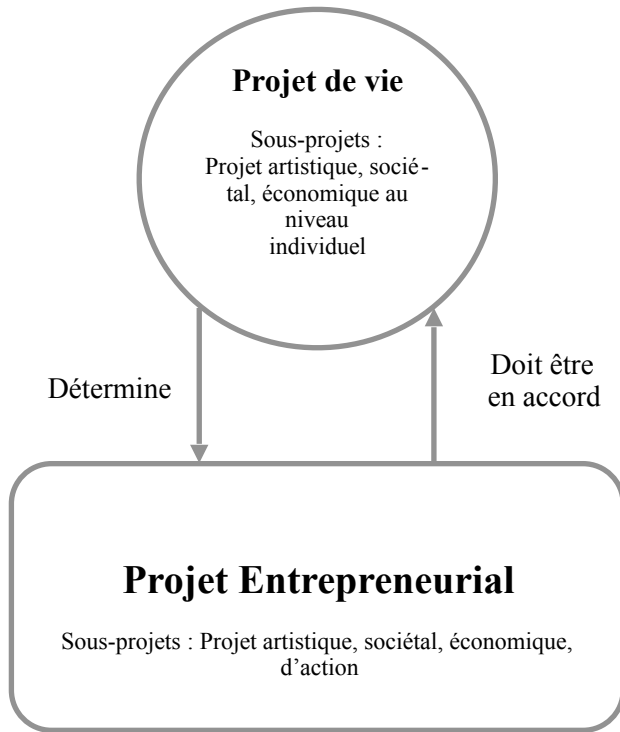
**Projet de vie**

Sous-projets : Projet artistique, sociétal, économique au niveau individuel

Détermine

Doit être en accord

**Projet Entrepreneurial**

Sous-projets : Projet artistique, sociétal, économique, d'action